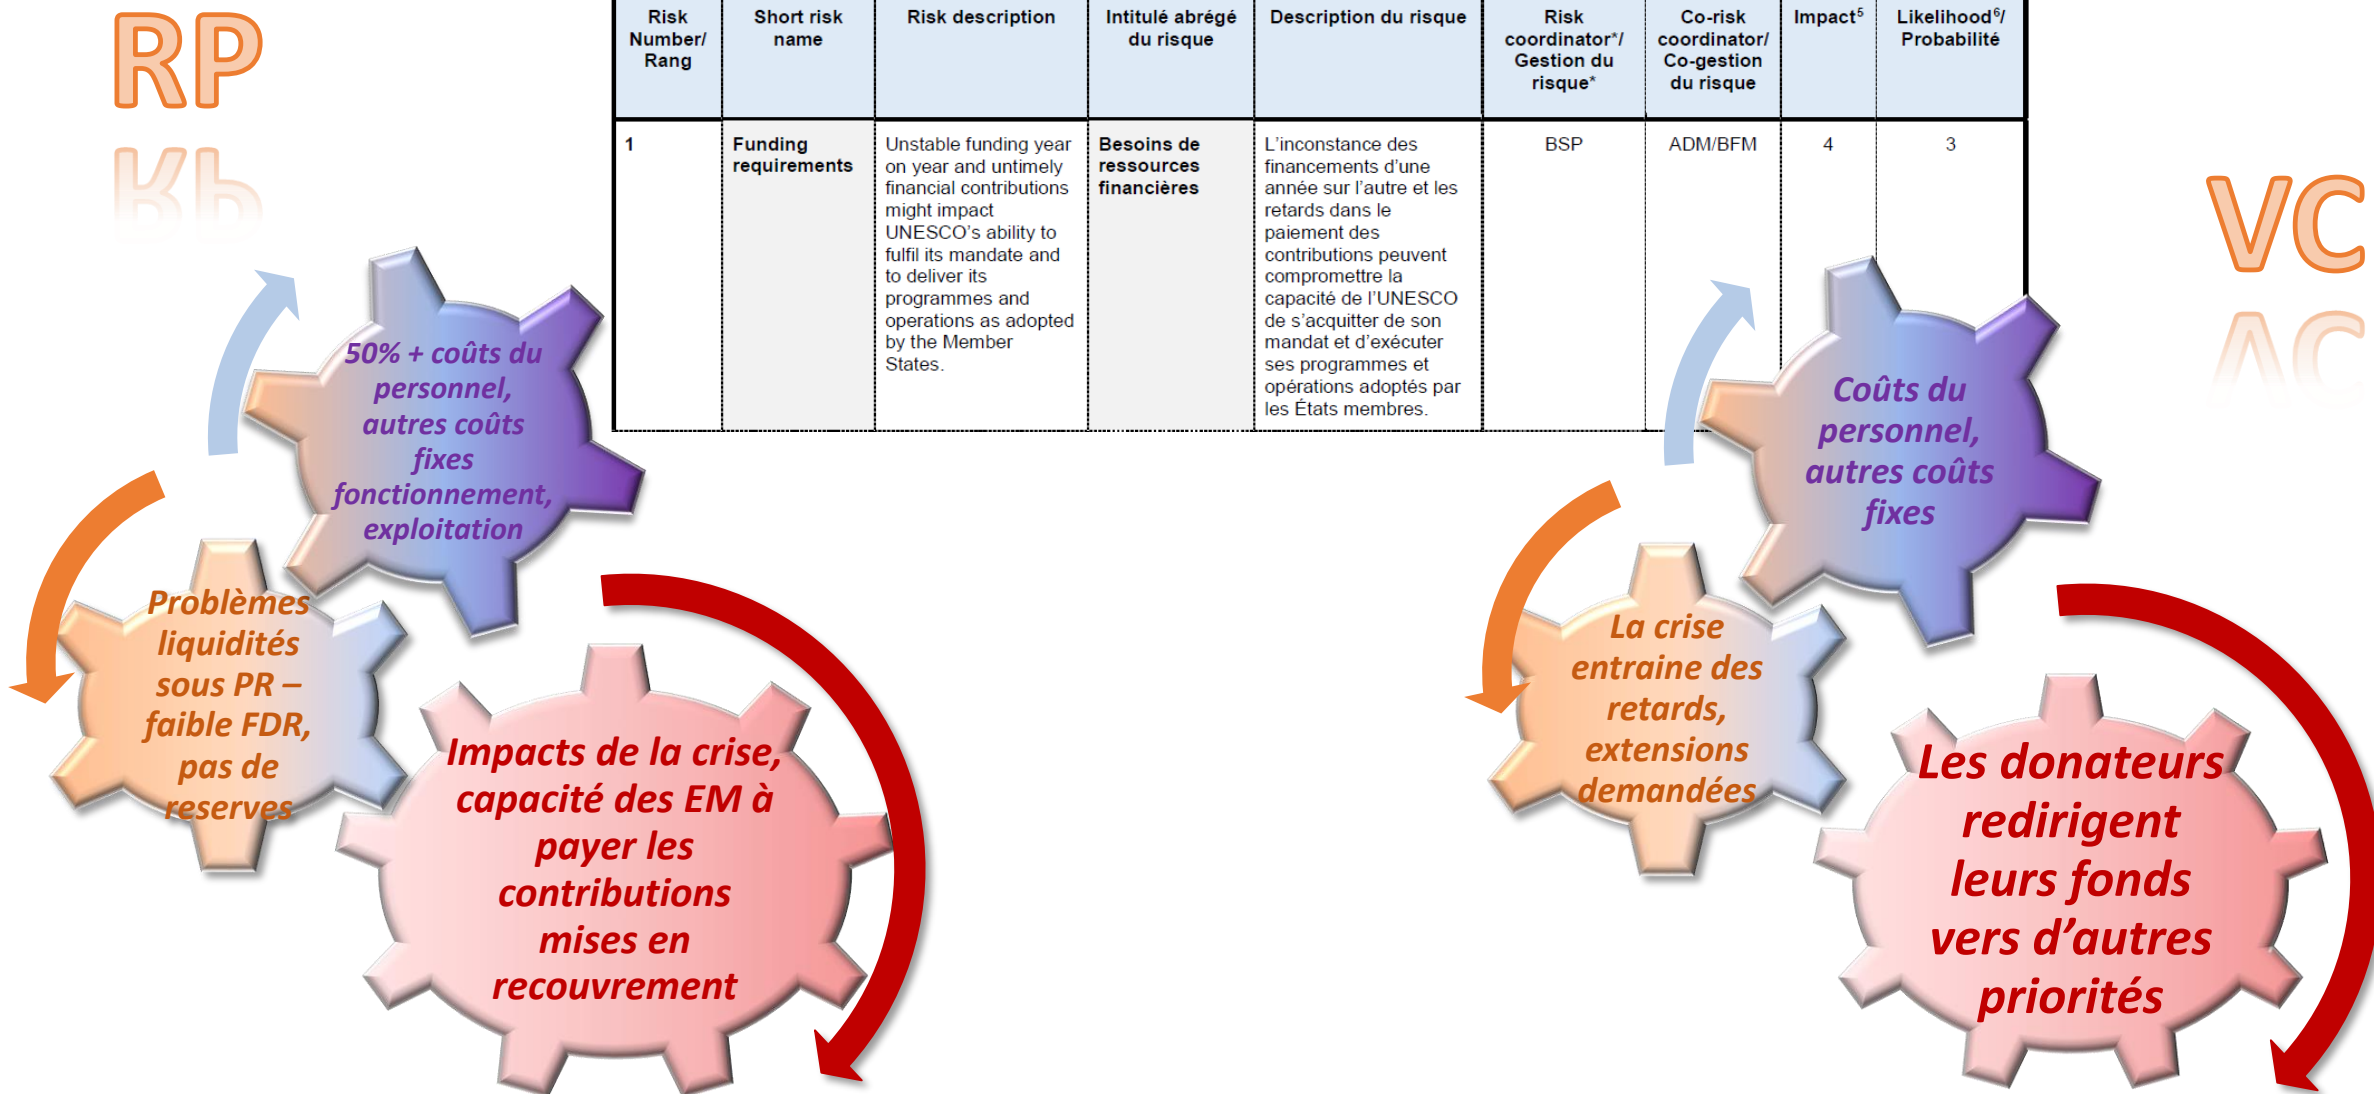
RP

| Risk Number/ Rang | Short risk name | Risk description | Intitulé abrégé du risque | Description du risque | Risk coordinator*/ Gestion du risque* | Co-risk coordinator/ Co-gestion du risque | Impact$^{5}$ | Likelihood$^{6}$/ Probabilité |
|---|---|---|---|---|---|---|---|---|
| 1 | Funding requirements | Unstable funding year on year and untimely financial contributions might impact UNESCO's ability to fulfil its mandate and to deliver its programmes and operations as adopted by the Member States. | Besoins de ressources financières | L'inconstance des financements d'une année sur l'autre et les retards dans le paiement des contributions peuvent compromettre la capacité de l'UNESCO de s'acquitter de son mandat et d'exécuter ses programmes et opérations adoptés par les États membres. | BSP | ADM/BFM | 4 | 3 |

VC

50% + coûts du personnel, autres coûts fixes fonctionnement, exploitation

Problèmes liquidités sous PR – faible FDR, pas de reserves

Impacts de la crise, capacité des EM à payer les contributions mises en recouvrement

Coûts du personnel, autres coûts fixes

La crise entraine des retards, extensions demandées

Les donateurs redirigent leurs fonds vers d'autres priorités